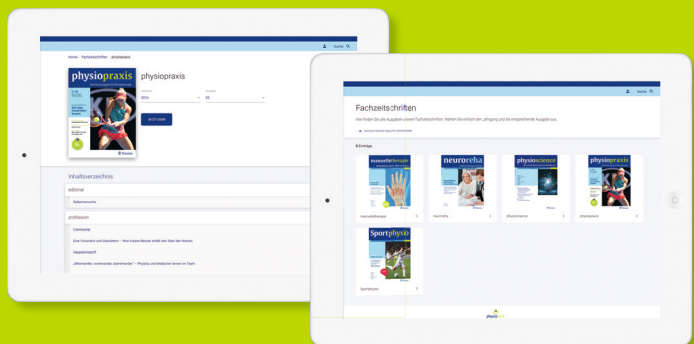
Home › Fachzeitschriften › physiopraxis

Suche

physiopraxis

physiopraxis

Jahrgang
2016

Ausgabe
06

Jetzt lesen

Inhaltsverzeichnis

editorial

Seitenwechsle

profession

Community

Eine Visionärin und Querdenkerin – Rosi Haarer-Becker erhält den Stein der Weisen

Steigbügelstoff

„Miteinander, voneinander, übereinander" – Physios und Mediziner lernen im Team

Suche

Fachzeitschriften

Hier finden Sie alle Ausgaben unserer Fachzeitschriften. Wählen Sie einfach den Jahrgang und die entsprechende Ausgabe aus.

manuelletherapie

neuroreha

physioscience

physiopraxis

Sportphysio

manuelletherapie

neuroreha

physioscience

physiopraxis

Sportphysio

physio